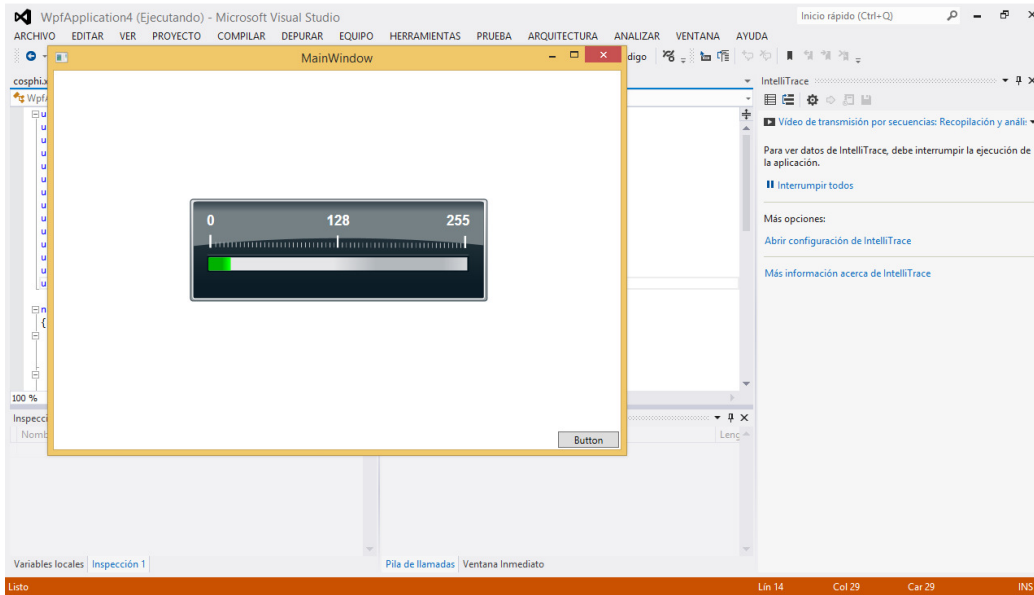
WpfApplication4 (Ejecutando) - Microsoft Visual Studio
Inicio rápido (Ctrl+Q)
ARCHIVO EDITAR VER PROYECTO COMPILAR DEPURAR EQUIPO HERRAMIENTAS PRUEBA ARQUITECTURA ANALIZAR VENTANA AYUDA

digo

cosphi.x
Wpf

100 %
Inspecci
Nomb

MainWindow

0
128
255

Button

IntelliTrace
Vídeo de transmisión por secuencias: Recopilación y análi
Para ver datos de IntelliTrace, debe interrumpir la ejecución de la aplicación.
Interrumpir todos
Más opciones:
Abrir configuración de IntelliTrace
Más información acerca de IntelliTrace

Leng

Variables locales | Inspección 1
Pila de llamadas | Ventana Inmediato

Listo
Lín 14 Col 29 Car 29 INS